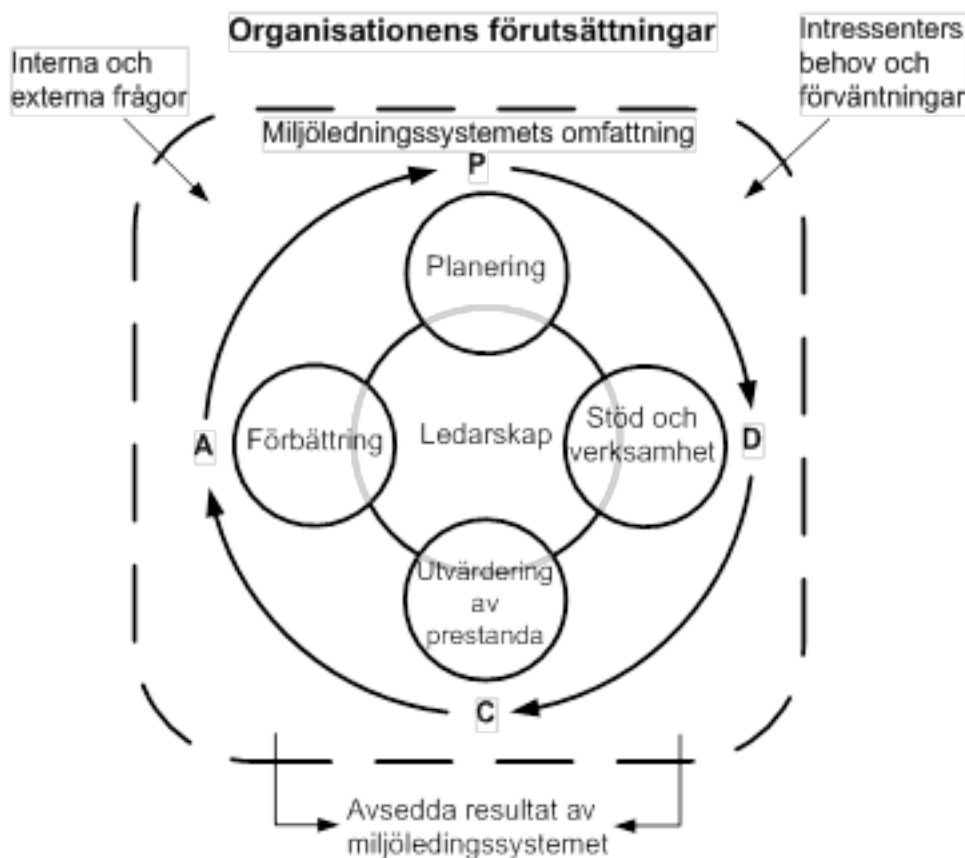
Organisationens förutsättningar

Interna och externa frågor

Intressenters behov och förväntningar

Miljöledningssystemets omfattning

P

Planering

A

Förbättring

Ledarskap

Stöd och verksamhet

D

Utvärdering av prestanda

C

Avsedda resultat av miljöledingssystemet